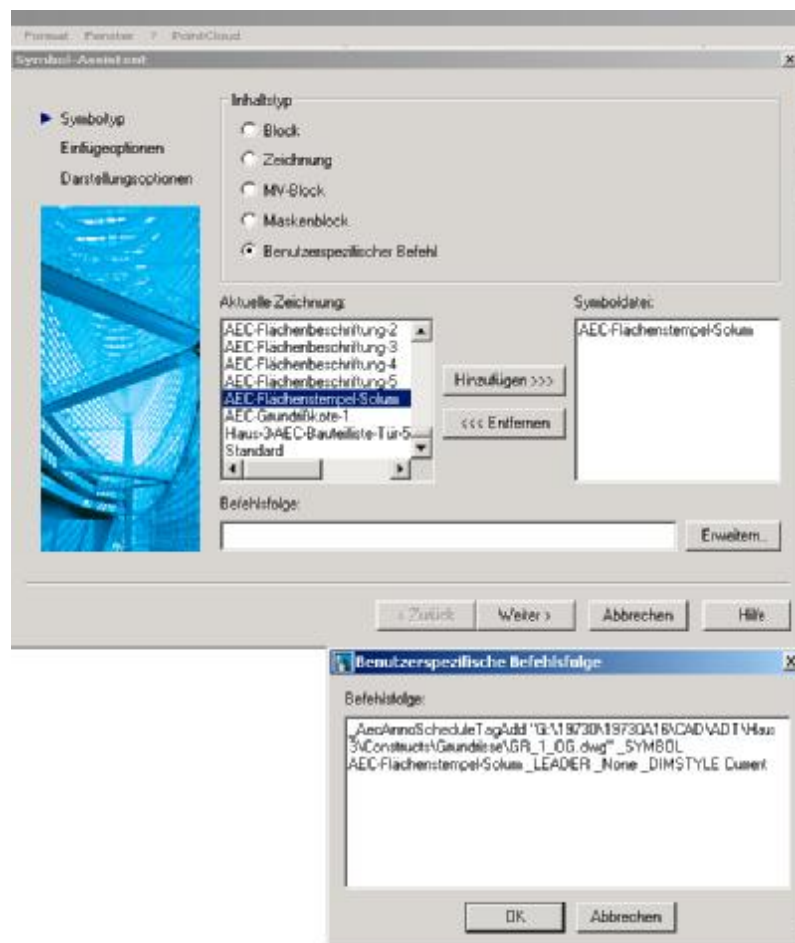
Format Fenster ? PointCloud

Symbol-Assistent

x

Symboltyp
Einfügeoptionen
Darstellungsoptionen

Inhaltstyp
Block
Zeichnung
MV-Block
Maskenblock
Benutzerspezifischer Befehl

Aktuelle Zeichnung:
AEC-Flächenbeschriftung-2
AEC-Flächenbeschriftung-3
AEC-Flächenbeschriftung-4
AEC-Flächenbeschriftung-5
AEC-Flächenstempel-Solum
AEC-Grundrißkote-1
Haus-3-AEC-Bauteilliste-Tür-5
Standard

Hinzufügen >>>
<<< Entfernen

Symboldatei:
AEC-Flächenstempel-Solum

Befehlsfolge:

Erweitern...

< Zurück
Weiter >
Abbrechen
Hilfe

Benutzerspezifische Befehlsfolge

X

Befehlsfolge:

_AecAnnoScheduleTagAdd "G:\19730\19730A18\CAD\ADT\Haus 3\Constructs\Grundrisse\GR_1_OG.dwg" _SYMBOL AEC-Flächenstempel-Solum _LEADER _None _DIMSTYLE Current

OK
Abbrechen